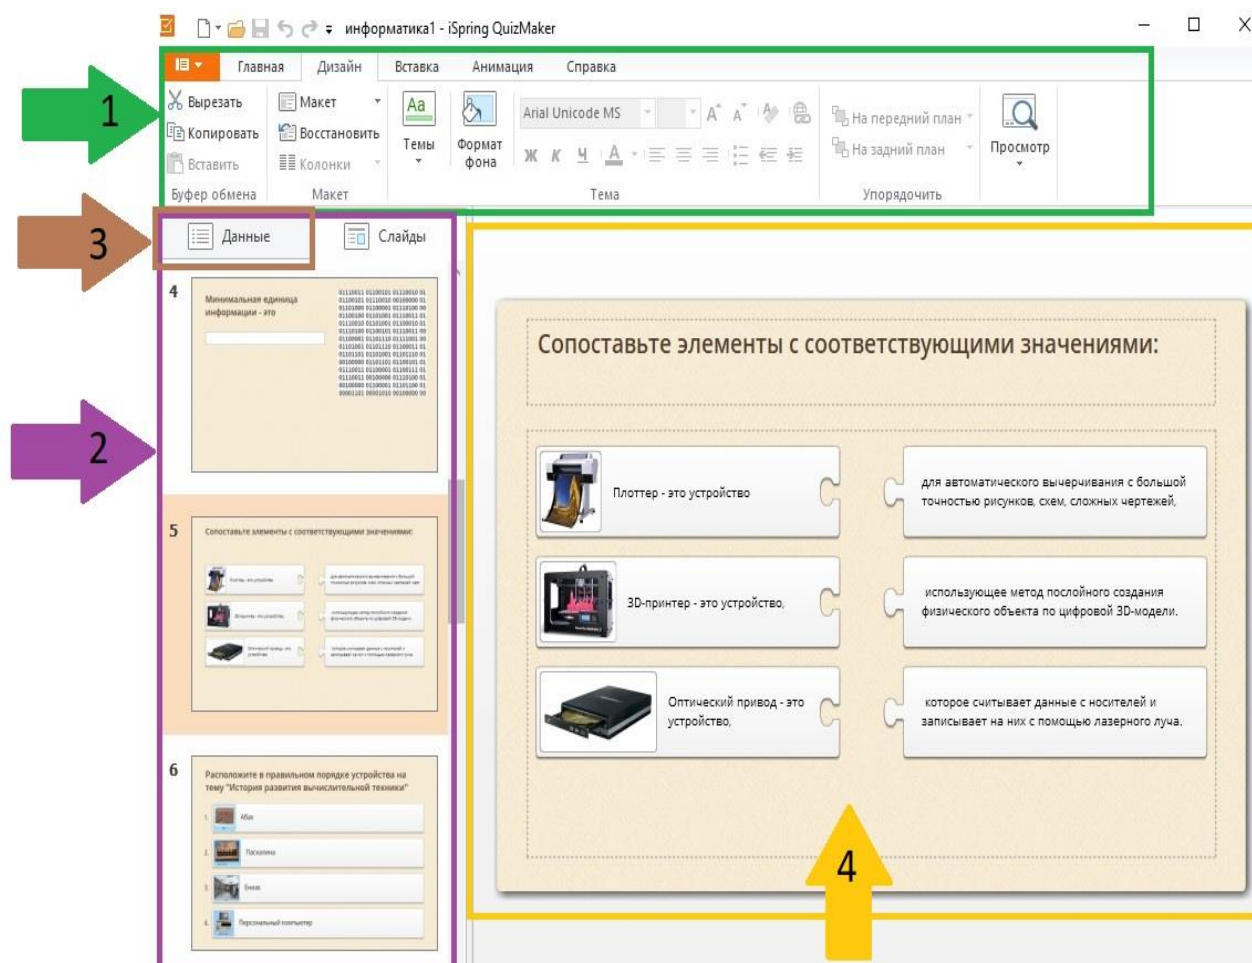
информатика1 - iSpring QuizMaker

Главная
Дизайн
Вставка
Анимация
Справка

1
Вырезать
Копировать
Вставить
Буфер обмена
Макет
Восстановить
Колонки
Макет
Темы
Формат фона
Arial Unicode MS
Ж К Ч А
Тема
На передний план
На задний план
Упорядочить
Просмотр

3
Данные
Слайды

2

4
Минимальная единица информации - это

5
Сопоставьте элементы с соответствующими значениями:

6
Расположите в правильном порядке устройства на тему "История развития вычислительной техники"
1. Абак
2. Паскалина
3. Еннак
4. Персональный компьютер

Сопоставьте элементы с соответствующими значениями:

Плоттер - это устройство
для автоматического вычерчивания с большой точностью рисунков, схем, сложных чертежей,

3D-принтер - это устройство,
использующее метод послойного создания физического объекта по цифровой 3D-модели.

Оптический привод - это устройство,
которое считывает данные с носителей и записывает на них с помощью лазерного луча.

4